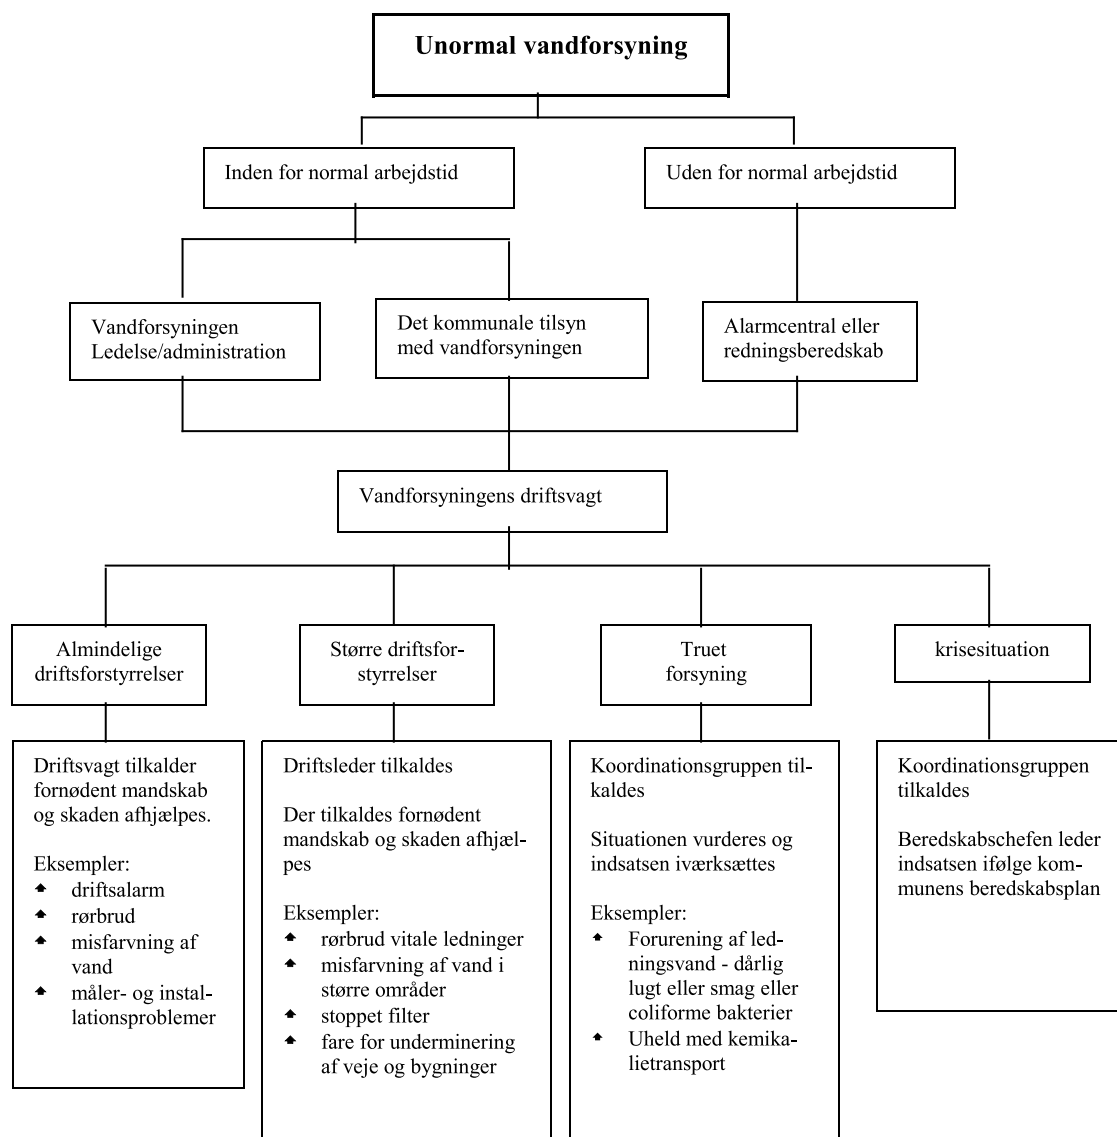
Unormal vandforsyning

Inden for normal arbejdstid

Uden for normal arbejdstid

Vandforsyningen Ledelse/administration

Det kommunale tilsyn med vandforsyningen

Alarmcentral eller redningsberedskab

Vandforsyningens driftsvagt

Almindelige driftsforstyrrelser

Større driftsforstyrrelser

Truet forsyning

krisesituation

Driftsvagt tilkalder fornødent mandskab og skaden afhjælpes.

Eksempler:
- driftsalarm
- rørbrud
- misfarvning af vand
- måler- og installationsproblemer

Driftsleder tilkaldes

Der tilkaldes fornødent mandskab og skaden afhjælpes

Eksempler:
- rørbrud vitale ledninger
- misfarvning af vand i større områder
- stoppet filter
- fare for underminering af veje og bygninger

Koordinationsgruppen tilkaldes

Situationen vurderes og indsatsen iværksættes

Eksempler:
- Forurening af ledningsvand - dårlig lugt eller smag eller coliforme bakterier
- Uheld med kemikalietransport

Koordinationsgruppen tilkaldes

Beredskabschefen leder indsatsen ifølge kommunens beredskabsplan